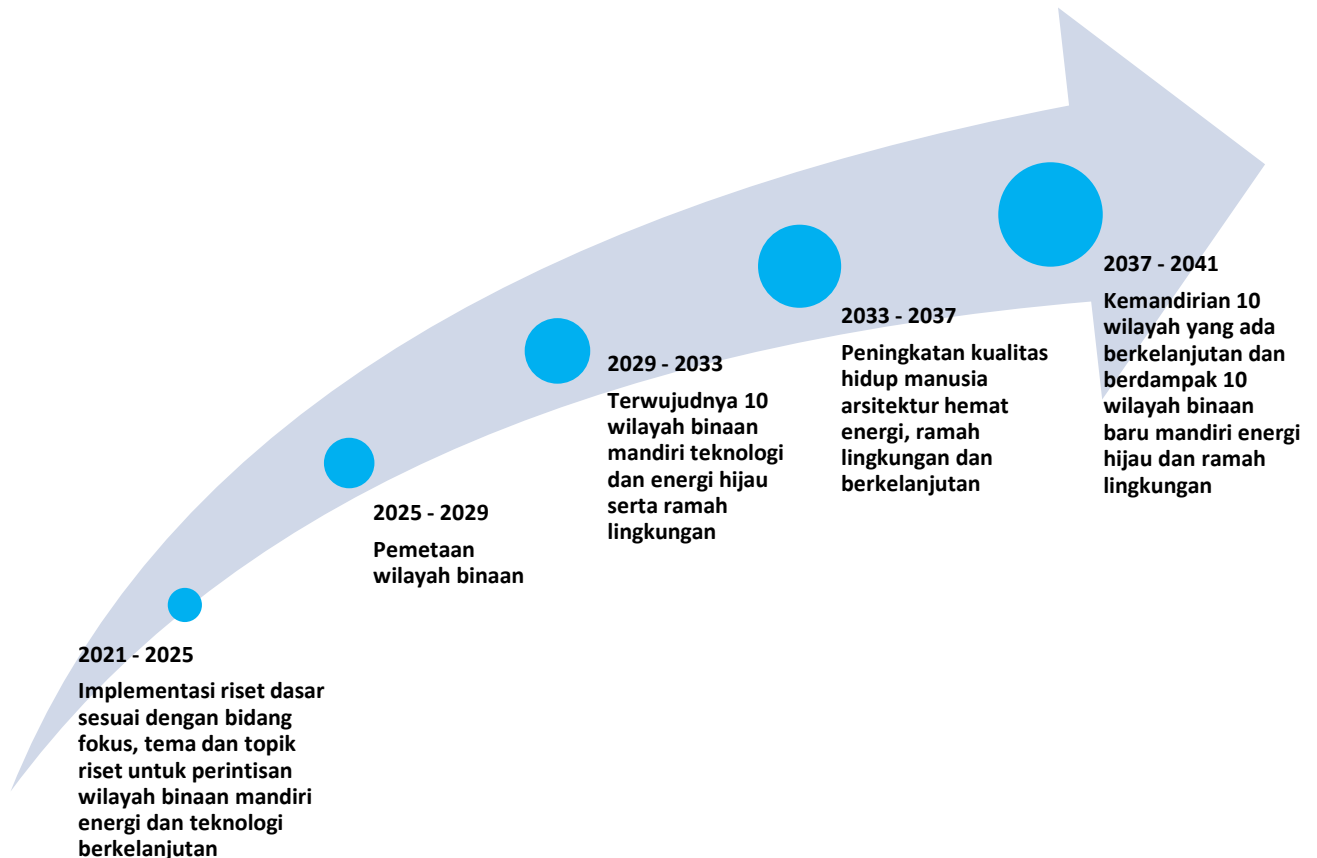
2021 - 2025

Implementasi riset dasar sesuai dengan bidang fokus, tema dan topik riset untuk perintisan wilayah binaan mandiri energi dan teknologi berkelanjutan

2025 - 2029

Pemetaan wilayah binaan

2029 - 2033

Terwujudnya 10 wilayah binaan mandiri teknologi dan energi hijau serta ramah lingkungan

2033 - 2037

Peningkatan kualitas hidup manusia arsitektur hemat energi, ramah lingkungan dan berkelanjutan

2037 - 2041

Kemandirian 10 wilayah yang ada berkelanjutan dan berdampak 10 wilayah binaan baru mandiri energi hijau dan ramah lingkungan